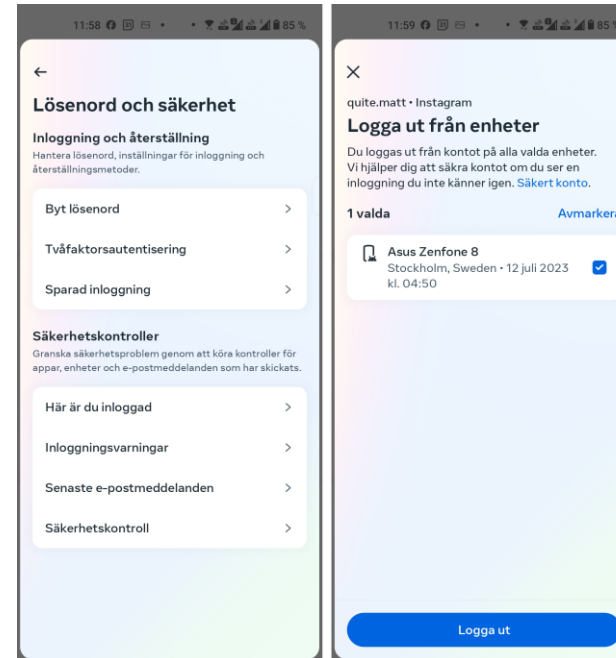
11:58 85 %

←

Lösenord och säkerhet

Inloggning och återställning

Hantera lösenord, inställningar för inloggning och återställningsmetoder.

Byt lösenord >

Tvåfaktorsautentisering >

Sparad inloggning >

Säkerhetskontroller

Granska säkerhetsproblem genom att köra kontroller för appar, enheter och e-postmeddelanden som har skickats.

Här är du inloggad >

Inloggningsvarningar >

Senaste e-postmeddelanden >

Säkerhetskontroll >

11:59 85

×

quite.matt • Instagram

Logga ut från enheter

Du loggas ut från kontot på alla valda enheter. Vi hjälper dig att säkra kontot om du ser en inloggning du inte känner igen. Säkert konto.

1 valda

Avmarkera

Asus Zenfone 8
Stockholm, Sweden • 12 juli 2023 kl. 04:50

Logga ut